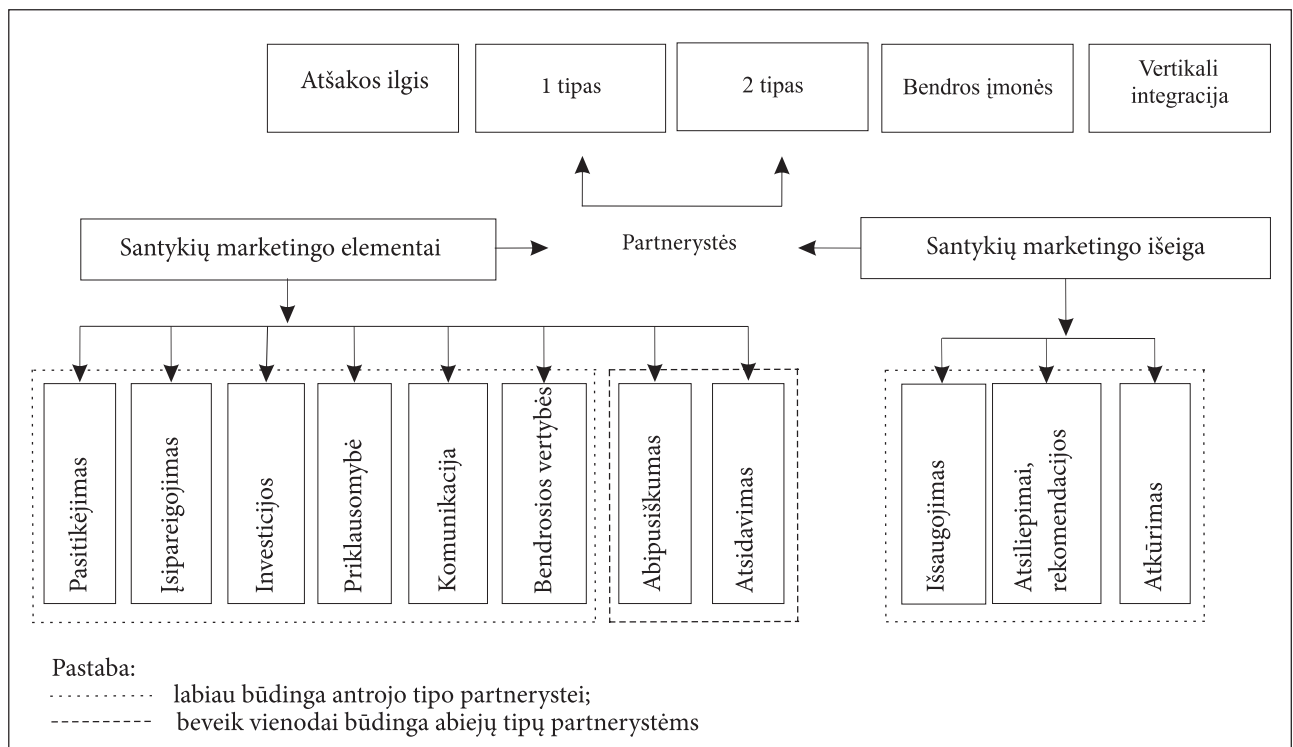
Atšakos ilgis

1 tipas

2 tipas

Bendros įmonės

Vertikali integracija

Santykių marketingo elementai

Partnerystės

Santykių marketingo išeiga

Pasitikėjimas

Įsipareigojimas

Investicijos

Priklausomybė

Komunikacija

Bendrosios vertybės

Abipusiškumas

Atsidavimas

Išsaugojimas

Atsiliepimai, rekomendacijos

Atkūrimas

Pastaba:
............ labiau būdinga antrojo tipo partnerystei;
---------- beveik vienodai būdinga abiejų tipų partnerystėms